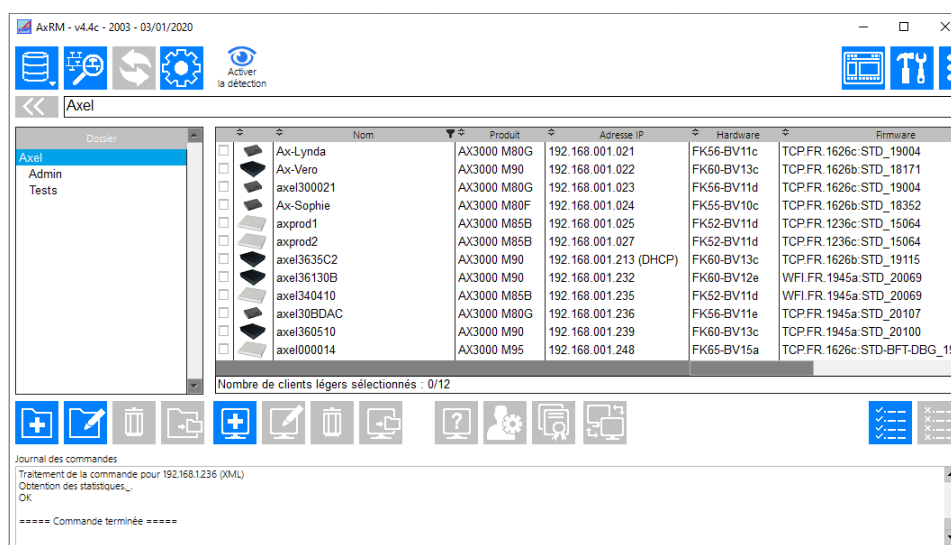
AxRM - v4.4c - 2003 - 03/01/2020

Activer la détection

Axel

Dossier

Axel
Admin
Tests

| | | Nom | Produit | Adresse IP | Hardware | Firmware |
|---|---|---|---|---|---|---|
| | | Ax-Lynda | AX3000 M80G | 192.168.001.021 | FK56-BV11c | TCP.FR.1626c:STD_19004 |
| | | Ax-Vero | AX3000 M90 | 192.168.001.022 | FK60-BV13c | TCP.FR.1626b:STD_18171 |
| | | axel300021 | AX3000 M80G | 192.168.001.023 | FK56-BV11d | TCP.FR.1626c:STD_19004 |
| | | Ax-Sophie | AX3000 M80F | 192.168.001.024 | FK55-BV10c | TCP.FR.1626b:STD_18352 |
| | | axprod1 | AX3000 M85B | 192.168.001.025 | FK52-BV11d | TCP.FR.1236c:STD_15064 |
| | | axprod2 | AX3000 M85B | 192.168.001.027 | FK52-BV11d | TCP.FR.1236c:STD_15064 |
| | | axel3635C2 | AX3000 M90 | 192.168.001.213 (DHCP) | FK60-BV13c | TCP.FR.1626b:STD_19115 |
| | | axel36130B | AX3000 M90 | 192.168.001.232 | FK60-BV12e | WFI.FR.1945a:STD_20069 |
| | | axel340410 | AX3000 M85B | 192.168.001.235 | FK52-BV11d | WFI.FR.1945a:STD_20069 |
| | | axel30BDAC | AX3000 M80G | 192.168.001.236 | FK56-BV11e | TCP.FR.1945a:STD_20107 |
| | | axel360510 | AX3000 M90 | 192.168.001.239 | FK60-BV13c | TCP.FR.1945a:STD_20100 |
| | | axel000014 | AX3000 M95 | 192.168.001.248 | FK65-BV15a | TCP.FR.1626c:STD-BFT-DBG_1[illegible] |

Nombre de clients légers sélectionnés : 0/12

Journal des commandes
Traitement de la commande pour 192.168.1.236 (XML)
Obtention des statistiques._.
OK

===== Commande terminée =====